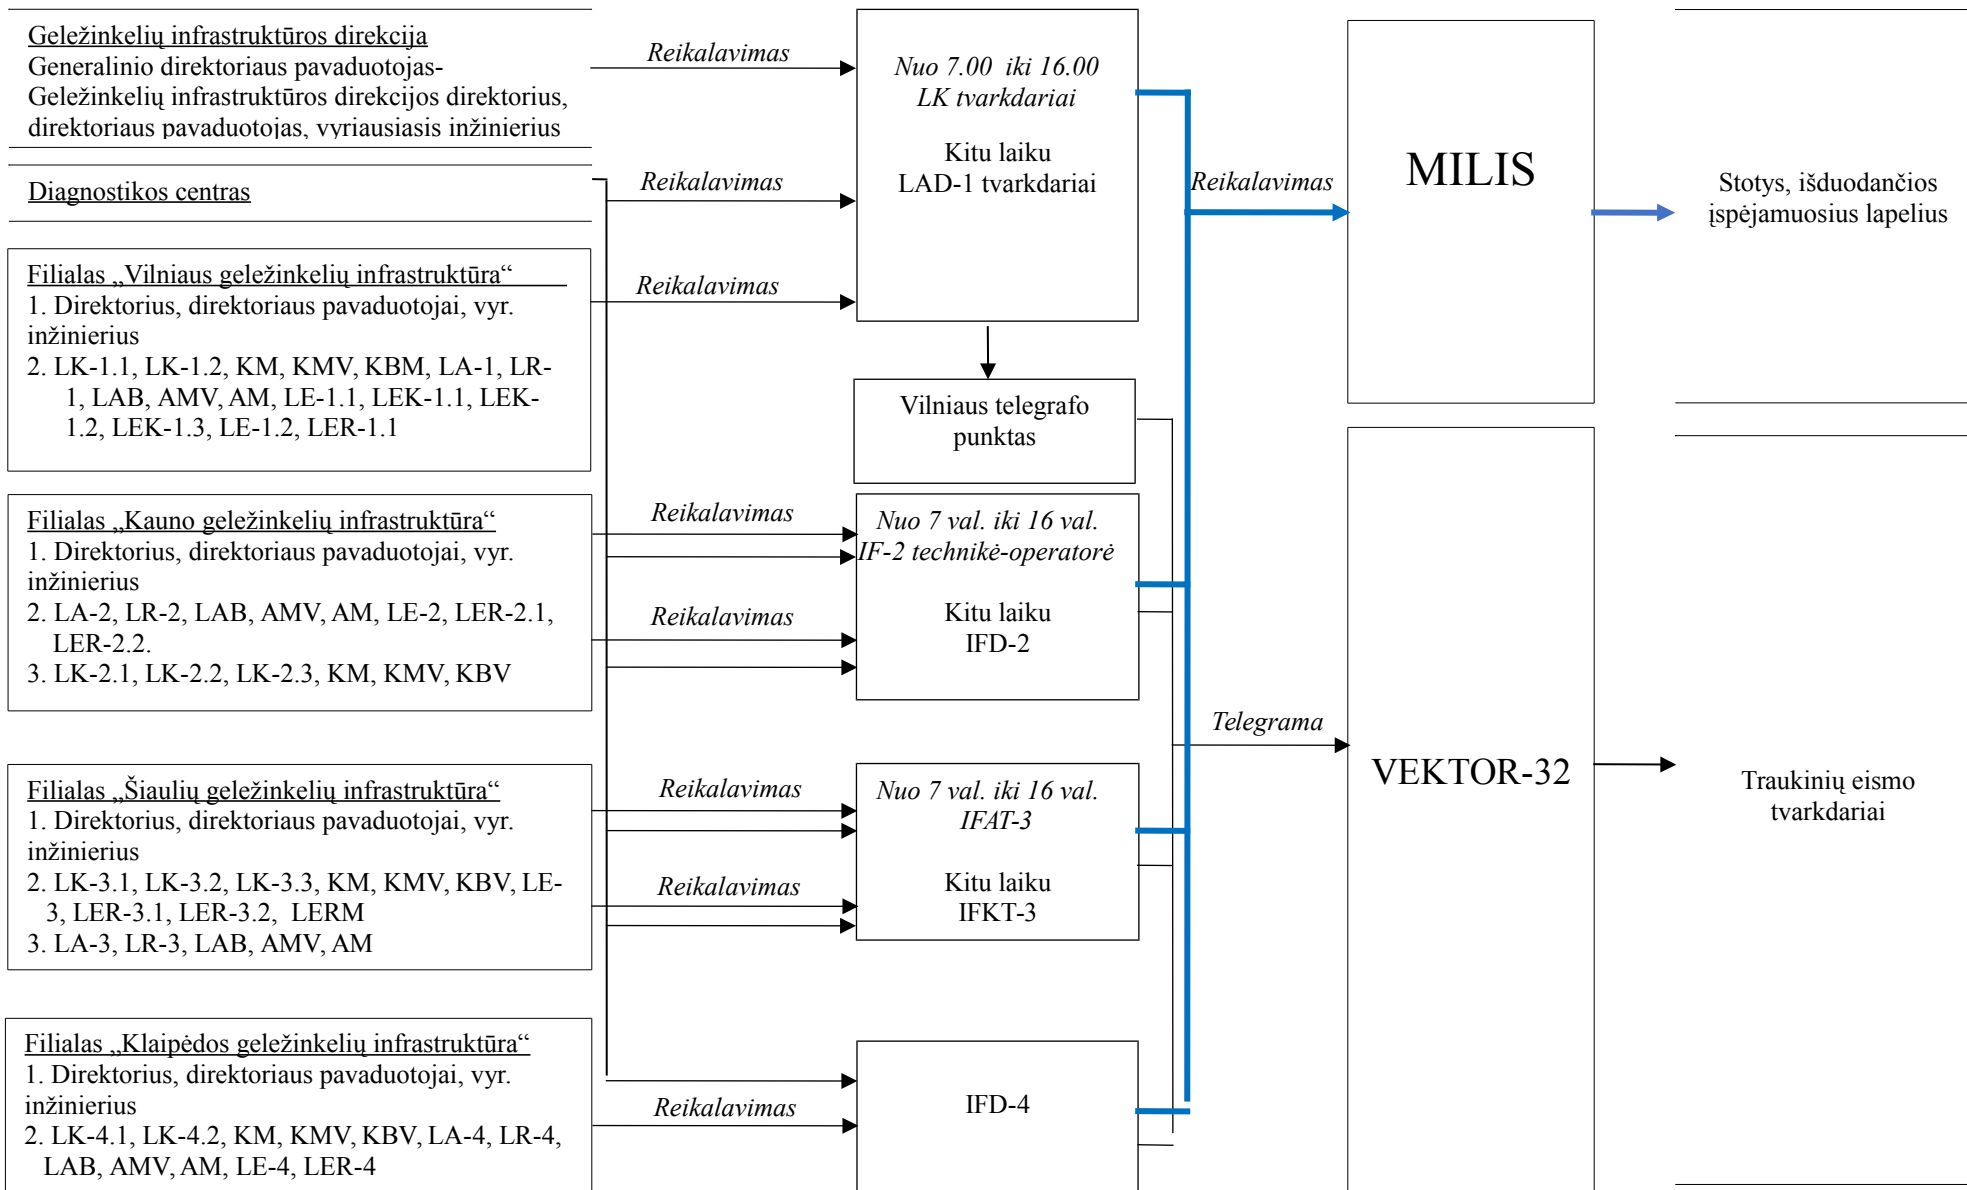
Geležinkelių infrastruktūros direkcija
Generalinio direktoriaus pavaduotojas-Geležinkelių infrastruktūros direkcijos direktorius, direktoriaus pavaduotojas, vyriausiasis inžinierius

Diagnostikos centras

Filialas „Vilniaus geležinkelių infrastruktūra“
1. Direktorius, direktoriaus pavaduotojai, vyr. inžinierius
2. LK-1.1, LK-1.2, KM, KMV, KBM, LA-1, LR-1, LAB, AMV, AM, LE-1.1, LEK-1.1, LEK-1.2, LEK-1.3, LE-1.2, LER-1.1

Filialas „Kauno geležinkelių infrastruktūra“
1. Direktorius, direktoriaus pavaduotojai, vyr. inžinierius
2. LA-2, LR-2, LAB, AMV, AM, LE-2, LER-2.1, LER-2.2.
3. LK-2.1, LK-2.2, LK-2.3, KM, KMV, KBV

Filialas „Šiaulių geležinkelių infrastruktūra“
1. Direktorius, direktoriaus pavaduotojai, vyr. inžinierius
2. LK-3.1, LK-3.2, LK-3.3, KM, KMV, KBV, LE-3, LER-3.1, LER-3.2, LERM
3. LA-3, LR-3, LAB, AMV, AM

Filialas „Klaipėdos geležinkelių infrastruktūra“
1. Direktorius, direktoriaus pavaduotojai, vyr. inžinierius
2. LK-4.1, LK-4.2, KM, KMV, KBV, LA-4, LR-4, LAB, AMV, AM, LE-4, LER-4

Reikalavimas
Reikalavimas
Reikalavimas
Reikalavimas
Reikalavimas
Reikalavimas
Reikalavimas
Reikalavimas

Nuo 7.00 iki 16.00
LK tvarkdariai

Kitu laiku
LAD-1 tvarkdariai

Vilniaus telegrafo punktas

Nuo 7 val. iki 16 val.
IF-2 technikė-operatorė

Kitu laiku
IFD-2

Nuo 7 val. iki 16 val.
IFAT-3

Kitu laiku
IFKT-3

IFD-4

Reikalavimas

Telegrama

MILIS

VEKTOR-32

Stotys, išduodančios įspėjamuosius lapelius

Traukinių eismo tvarkdariai